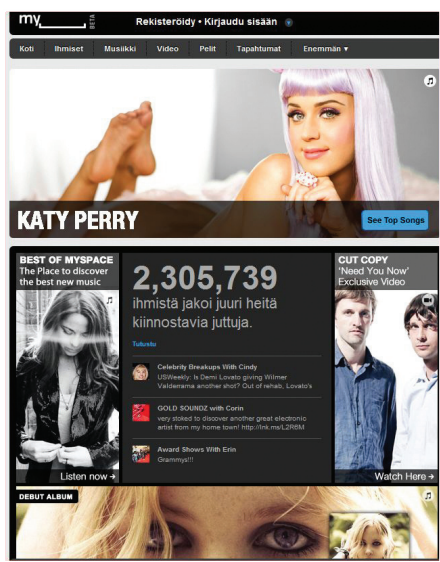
my_____ BETA

Rekisteröidy • Kirjaudu sisään

Koti | Ihmiset | Musiikki | Video | Pelit | Tapahtumat | Enemmän ▾

KATY PERRY

See Top Songs

BEST OF MYSPACE
The Place to discover the best new music

Listen now →

2,305,739
ihmistä jakoi juuri heitä kiinnostavia juttuja.

Tutustu

Celebrity Breakups With Cindy
USWeekly: Is Demi Lovato giving Wilmer Valderrama another shot? Out of rehab, Lovato's

GOLD SOUNDZ with Corin
very stoked to discover another great electronic artist from my home town! http://lnk.ms/L2R6M

Award Shows With Erin
Grammys!!!

CUT COPY
'Need You Now'
Exclusive Video

Watch Here →

DEBUT ALBUM